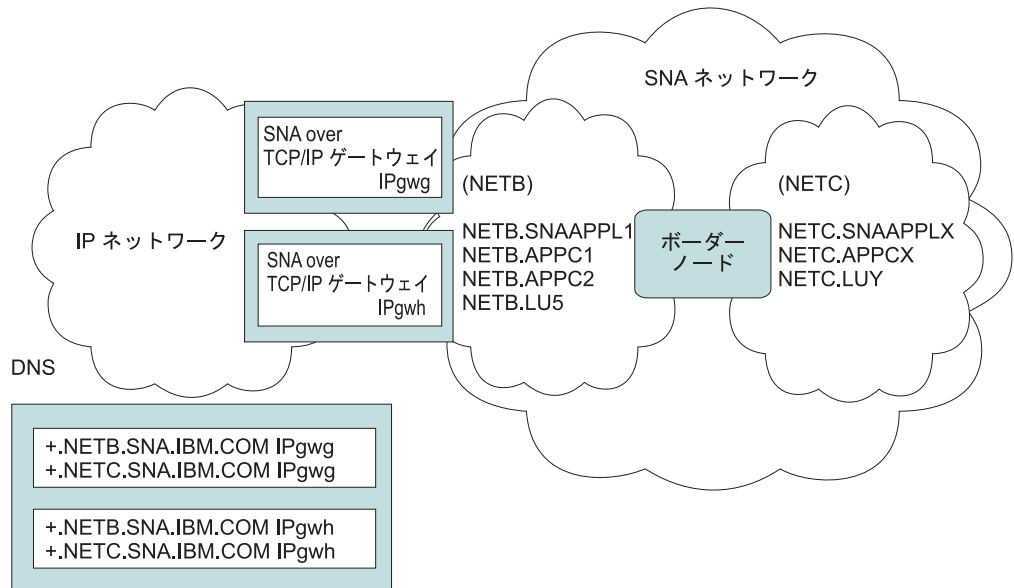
SNA ネットワーク

SNA over
TCP/IP ゲートウェイ
IPgwg

(NETB)

(NETC)

IP ネットワーク

SNA over
TCP/IP ゲートウェイ
IPgwh

NETB.SNAAPPL1
NETB.APPC1
NETB.APPC2
NETB.LU5

ボーダー
ノード

NETC.SNAAPPLX
NETC.APPCX
NETC.LUY

DNS

+.NETB.SNA.IBM.COM IPgwg
+.NETC.SNA.IBM.COM IPgwg

+.NETB.SNA.IBM.COM IPgwh
+.NETC.SNA.IBM.COM IPgwh